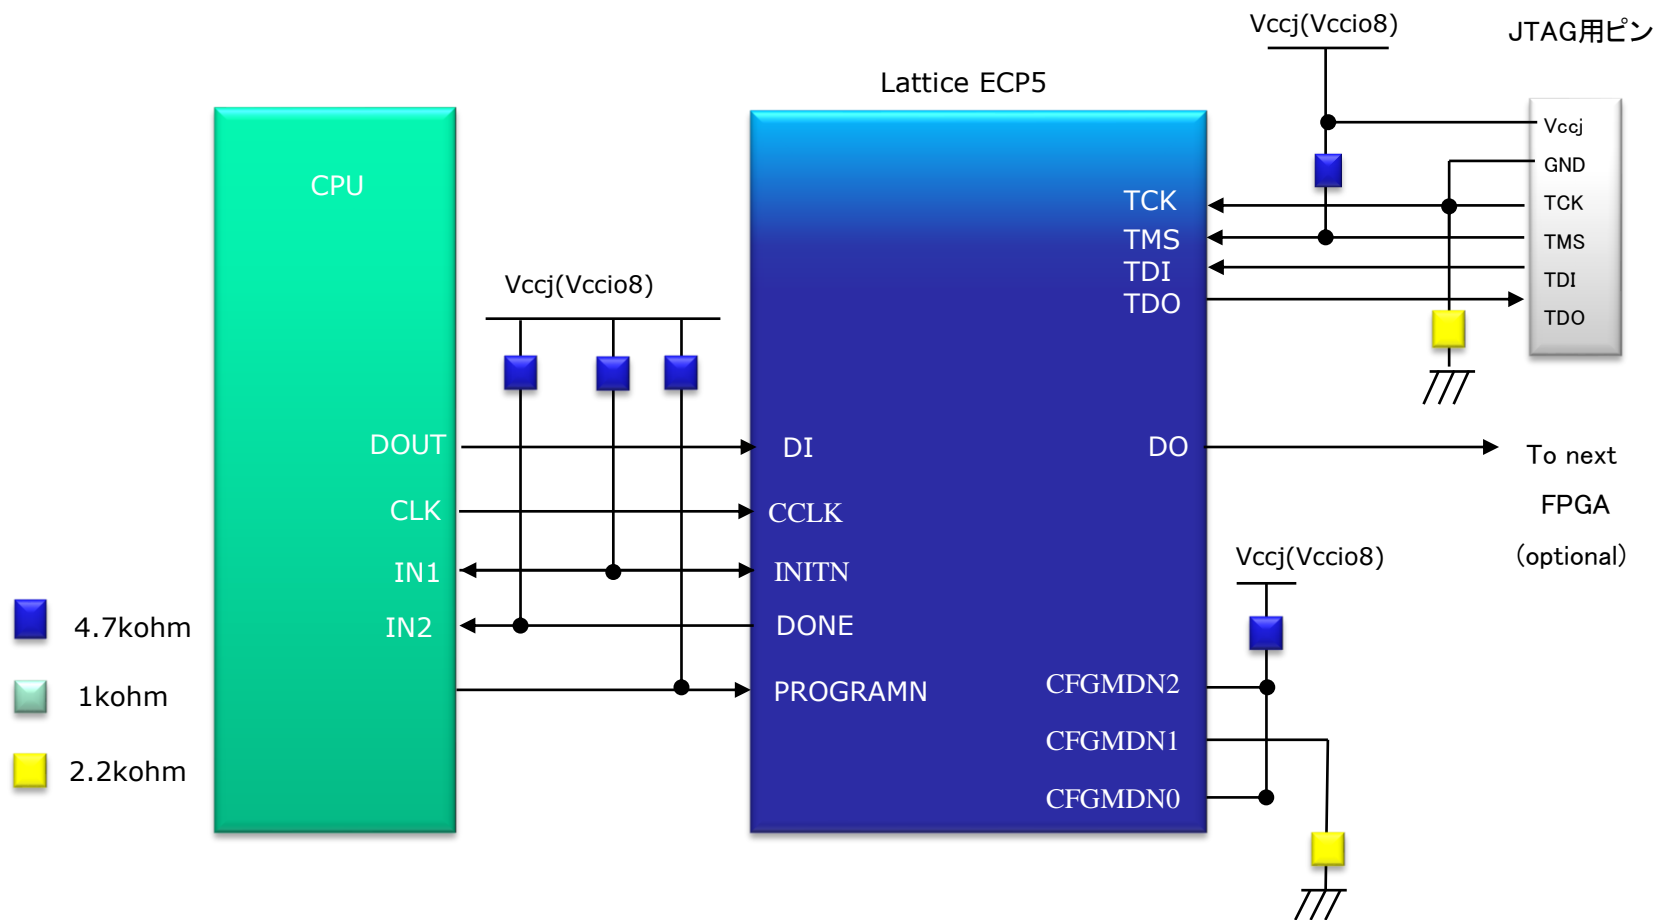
Vccj(Vccio8)

JTAG用ピン

Lattice ECP5

Vccj
GND
TCK
TMS
TDI
TDO

CPU

TCK
TMS
TDI
TDO

Vccj(Vccio8)

DOUT
CLK
IN1
IN2

DI
CCLK
INITN
DONE
PROGRAMN

DO

To next
FPGA
(optional)

Vccj(Vccio8)

CFGMDN2
CFGMDN1
CFGMDN0

4.7kohm
1kohm
2.2kohm